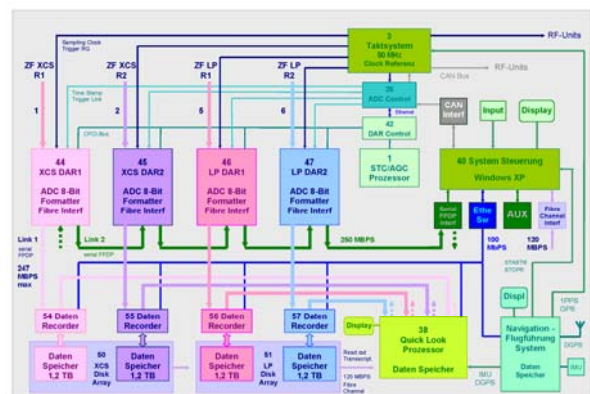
3
Taktsystem
50 MHz
Clock Referenz

RF-Units
RF-Units
CAN Bus

Sampling Clock
Trigger RG

ZF XCS
R1

ZF XCS
R2

ZF LP
R1

ZF LP
R2

Time Stamp
Trigger Link

CPCI-Bus

1
2
5
6

35
ADC Control

Ethernet

42
DAR Control

1
STC/AGC
Prozessor

CAN
Interf

Input

Display

44
XCS DAR1
ADC 8-Bit
Formatter
Fibre Interf

45
XCS DAR2
ADC 8-Bit
Formatter
Fibre Interf

46
LP DAR1
ADC 8-Bit
Formatter
Fibre Interf

47
LP DAR2
ADC 8-Bit
Formatter
Fibre Interf

40 System Steuerung
Windows XP

Serial
FPDP
Interf

Ethe
Sw

AUX

Fibre
Channel
Interf

Link 1
serial
FPDP
247
MBPS
max

Link 2
serial FPDP

250 MBPS

100
MBPS

120
MBPS

START/
STOPP

54 Daten
Recorder

55 Daten
Recorder

56 Daten
Recorder

57 Daten
Recorder

Displ

Display

38
Quick Look
Prozessor
Daten Speicher

Navigation -
Flugführung
System
Daten
Speicher

1PPS
GPS

DGPS

IMU

Daten
Speicher
1,2 TB

50
XCS
Disk
Array

Daten
Speicher
1,2 TB

Daten
Speicher
1,2 TB

51
LP
Disk
Array

Daten
Speicher
1,2 TB

Read out
Transcript

120 MBPS
Fibre
Channel

IMU
DGPS